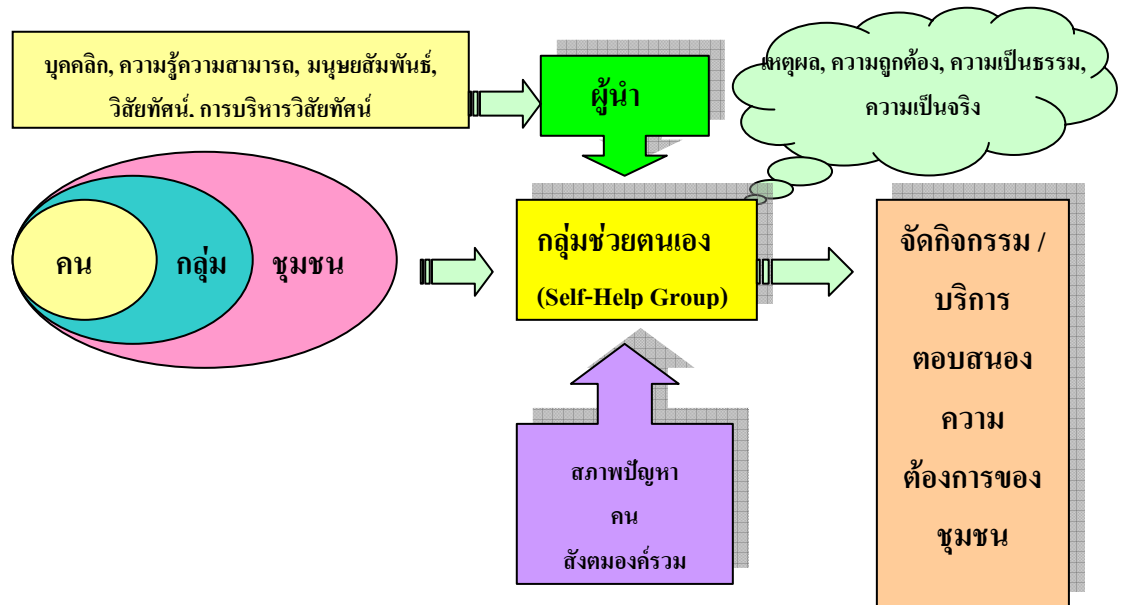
บุคคลิก, ความรู้ความสามารถ, มนุษยสัมพันธ์, วิสัยทัศน์. การบริหารวิสัยทัศน์

ผู้นำ

เหตุผล, ความถูกต้อง, ความเป็นธรรม, ความเป็นจริง

คน

กลุ่ม

ชุมชน

กลุ่มช่วยตนเอง
(Self-Help Group)

จัดกิจกรรม / บริการ ตอบสนอง ความ ต้องการของ ชุมชน

สภาพปัญหา
คน
สังตมองค์รวม